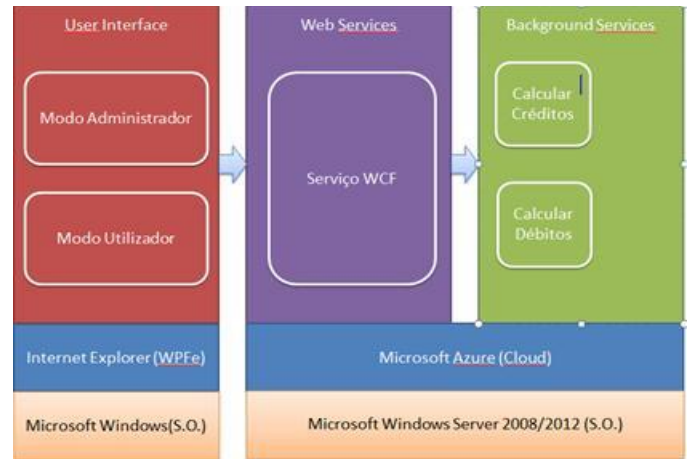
User Interface

Modo Administrador

Modo Utilizador

Web Services

Serviço WCF

Background Services

Calcular Créditos

Calcular Débitos

Internet Explorer (WPFe)

Microsoft Azure (Cloud)

Microsoft Windows(S.O.)

Microsoft Windows Server 2008/2012 (S.O.)